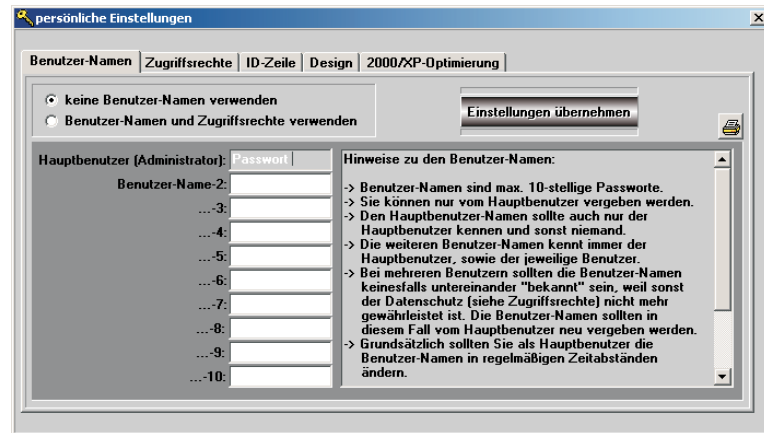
persönliche Einstellungen

X

Benutzer-Namen | Zugriffsrechte | ID-Zeile | Design | 2000/XP-Optimierung

keine Benutzer-Namen verwenden
Benutzer-Namen und Zugriffsrechte verwenden

Einstellungen übernehmen

Hauptbenutzer (Administrator): Passwort
Benutzer-Name-2:
...-3:
...-4:
...-5:
...-6:
...-7:
...-8:
...-9:
...-10:

Hinweise zu den Benutzer-Namen:

-> Benutzer-Namen sind max. 10-stellige Passworte.
-> Sie können nur vom Hauptbenutzer vergeben werden.
-> Den Hauptbenutzer-Namen sollte auch nur der Hauptbenutzer kennen und sonst niemand.
-> Die weiteren Benutzer-Namen kennt immer der Hauptbenutzer, sowie der jeweilige Benutzer.
-> Bei mehreren Benutzern sollten die Benutzer-Namen keinesfalls untereinander "bekannt" sein, weil sonst der Datenschutz (siehe Zugriffsrechte) nicht mehr gewährleistet ist. Die Benutzer-Namen sollten in diesem Fall vom Hauptbenutzer neu vergeben werden.
-> Grundsätzlich sollten Sie als Hauptbenutzer die Benutzer-Namen in regelmäßigen Zeitabständen ändern.